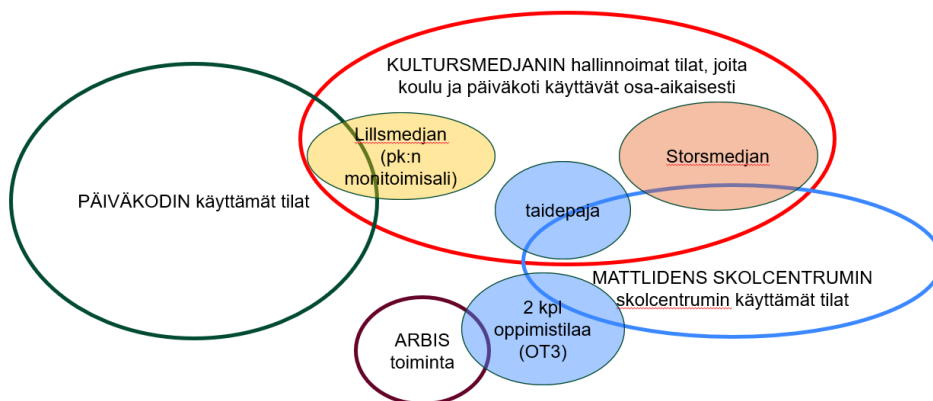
KULTURSMEDJANIN hallinnoimat tilat, joita koulu ja päiväkoti käyttävät osa-aikaisesti

Lillsmedjan (pk:n monitoimisali)

Storsmedjan

PÄIVÄKODIN käyttämät tilat

taidepaja

MATTLIDENS SKOLCENTRUMIN skolcentrumin käyttämät tilat

2 kpl oppimistilaa (OT3)

ARBIS toiminta